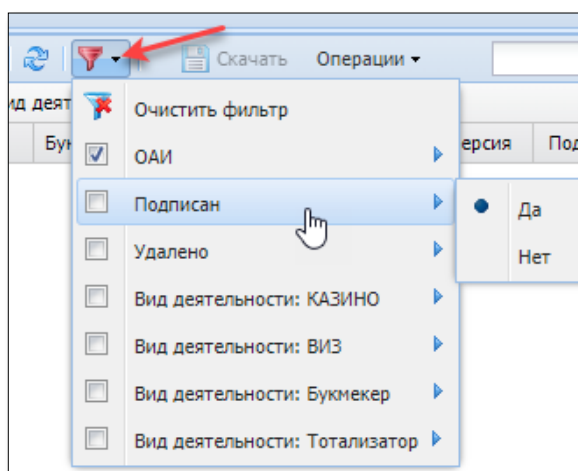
Скачать Операции

ид деят

Бук

ерсия

Под

Очистить фильтр

ОАИ

Подписан

Да

Нет

Удалено

Вид деятельности: КАЗИНО

Вид деятельности: ВИЗ

Вид деятельности: Букмекер

Вид деятельности: Тотализатор